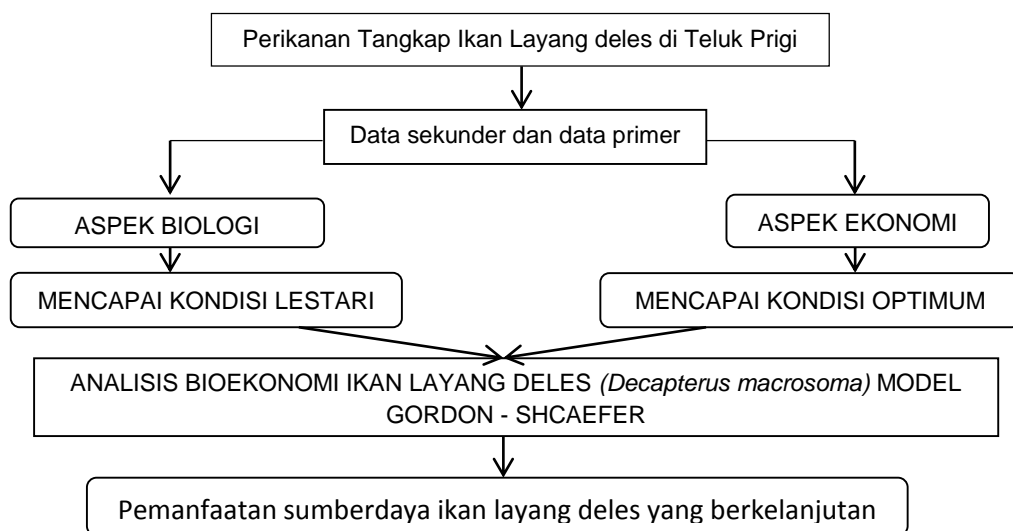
Perikanan Tangkap Ikan Layang deles di Teluk Prigi

Data sekunder dan data primer

ASPEK BIOLOGI

ASPEK EKONOMI

MENCAPAI KONDISI LESTARI

MENCAPAI KONDISI OPTIMUM

ANALISIS BIOEKONOMI IKAN LAYANG DELES (Decapterus macrosoma) MODEL GORDON - SHCAEFER

Pemanfaatan sumberdaya ikan layang deles yang berkelanjutan